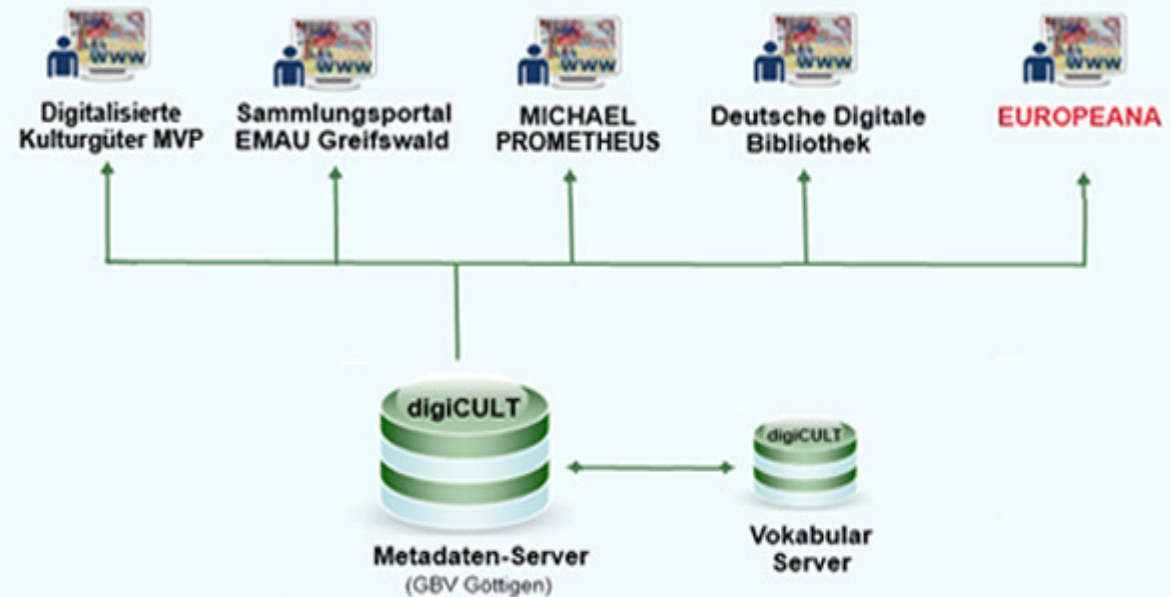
www
Digitalisierte Kulturgüter MVP

www
Sammlungsportal EMAU Greifswald

www
MICHAEL PROMETHEUS

www
Deutsche Digitale Bibliothek

www
EUROPEANA

digiCULT
Metadaten-Server
(GBV Göttigen)

digiCULT
Vokabular Server